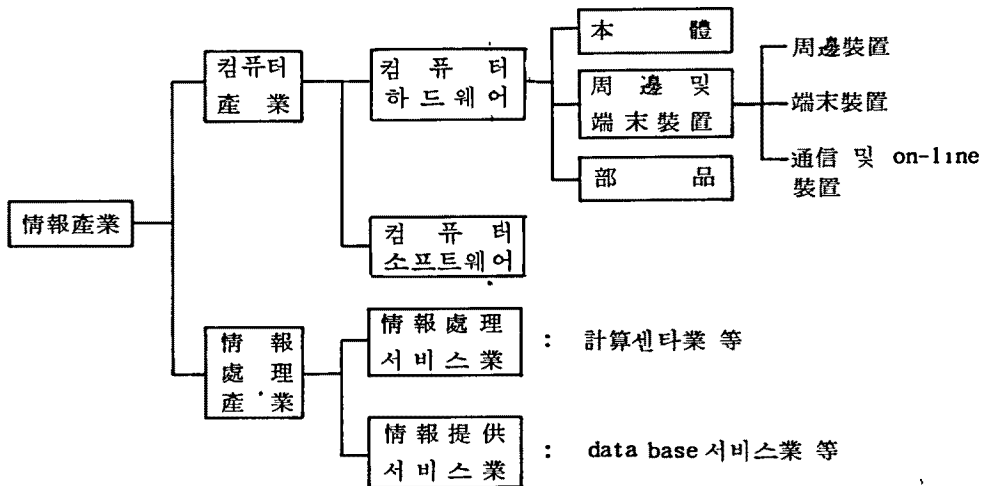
情報產業

컴퓨터 產業

컴 퓨 터 하 드 웨 어

本 體

周 邊 및 端 末 裝 置

周邊裝置

端末裝置

通信 및 on-l1ne 裝置

部 品

컴 퓨 터 소프트웨어

情 報 處 理 產 業

情 報 處 理 서 비 스 業 : 計算센타業 等

情 報 提 供 서 비 스 業 : data base 서비스業 等